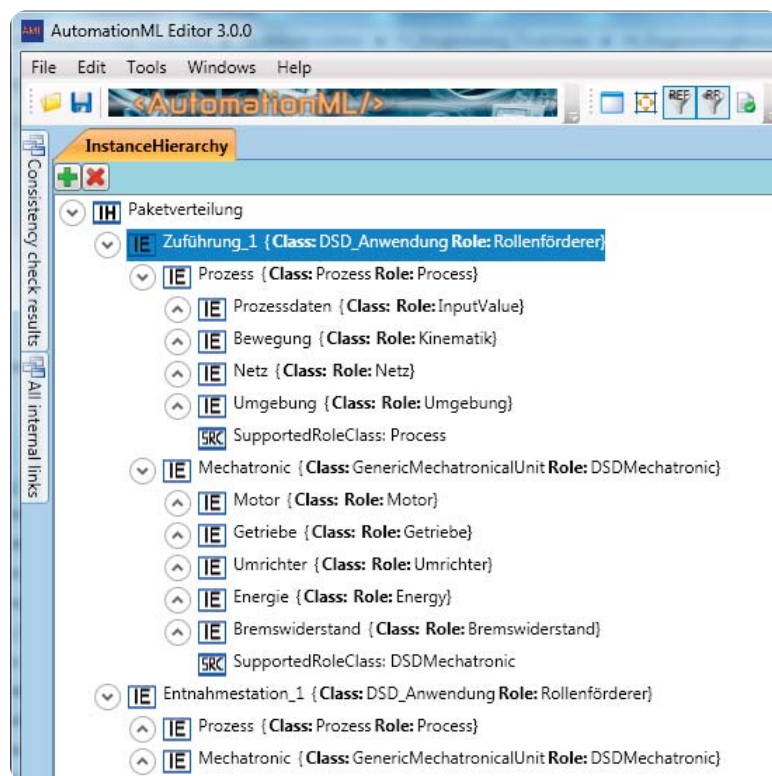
AutomationML Editor 3.0.0

File Edit Tools Windows Help

<AutomationML/>

REF RF

Consistency check results

All internal links

InstanceHierarchy

IH Paketverteilung
IE Zuführung_1 {Class: DSD_Anwendung Role: Rollenförderer}
IE Prozess {Class: Prozess Role: Process}
IE Prozessdaten {Class: Role: InputValue}
IE Bewegung {Class: Role: Kinematik}
IE Netz {Class: Role: Netz}
IE Umgebung {Class: Role: Umgebung}
SRC SupportedRoleClass: Process
IE Mechatronic {Class: GenericMechatronicalUnit Role: DSDMechatronic}
IE Motor {Class: Role: Motor}
IE Getriebe {Class: Role: Getriebe}
IE Umrichter {Class: Role: Umrichter}
IE Energie {Class: Role: Energy}
IE Bremswiderstand {Class: Role: Bremswiderstand}
SRC SupportedRoleClass: DSDMechatronic
IE Entnahmestation_1 {Class: DSD_Anwendung Role: Rollenförderer}
IE Prozess {Class: Prozess Role: Process}
IE Mechatronic {Class: GenericMechatronicalUnit Role: DSDMechatronic}